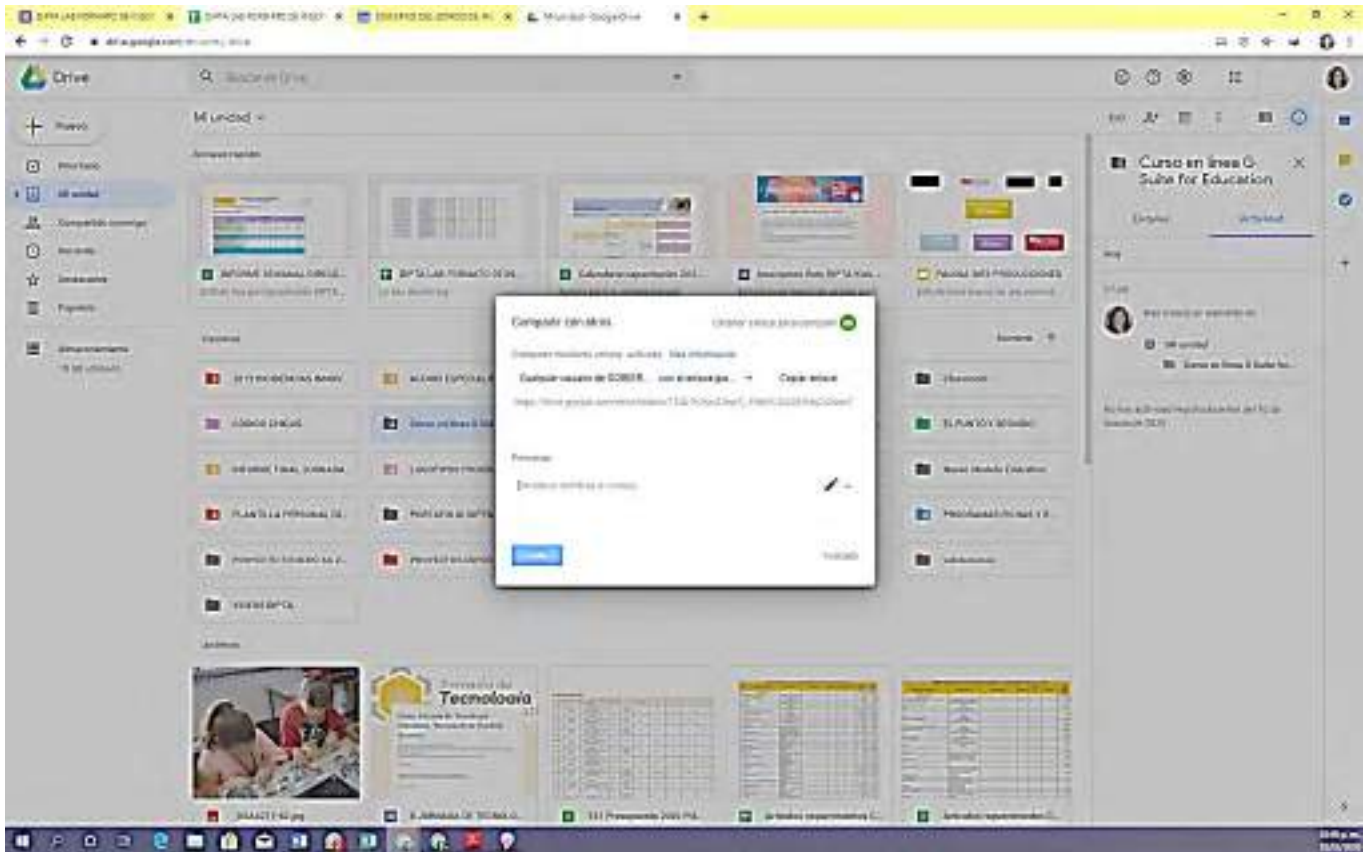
Drive

Buscar en Drive

Nuevo

Mi unidad

Prioritario
Mi unidad
Compartido conmigo
Reciente
Destacados
Papelera
Almacenamiento

Acceso rápido

INFORME SEMANAL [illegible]
EPTA LAB. FORMATO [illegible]
Calendario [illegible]
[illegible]
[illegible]

Carpetas

Compartir con otros

Cualquier usuario de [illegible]
Copiar enlace

Personas

Listo
Avanzado

Curso en línea G Suite for Education

Detalles
Actividad

Mi unidad

Archivos

Tecnología

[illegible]